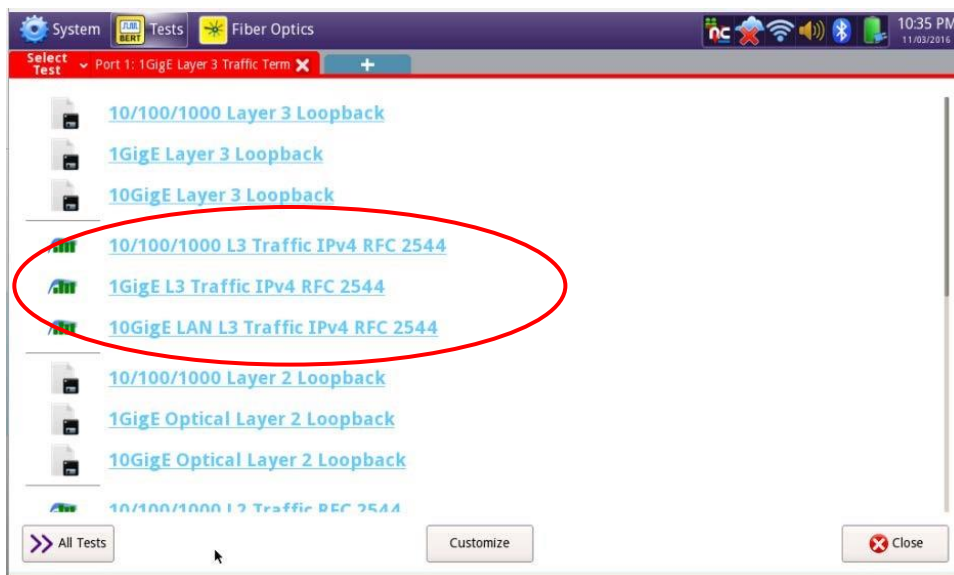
System J-BERT Tests Fiber Optics nc 10:35 PM 11/03/2016

Select Test Port 1: 1GigE Layer 3 Traffic Term +

10/100/1000 Layer 3 Loopback

1GigE Layer 3 Loopback

10GigE Layer 3 Loopback

10/100/1000 L3 Traffic IPv4 RFC 2544

1GigE L3 Traffic IPv4 RFC 2544

10GigE LAN L3 Traffic IPv4 RFC 2544

10/100/1000 Layer 2 Loopback

1GigE Optical Layer 2 Loopback

10GigE Optical Layer 2 Loopback

10/100/1000 L2 Traffic RFC 2544

All Tests

Customize

Close